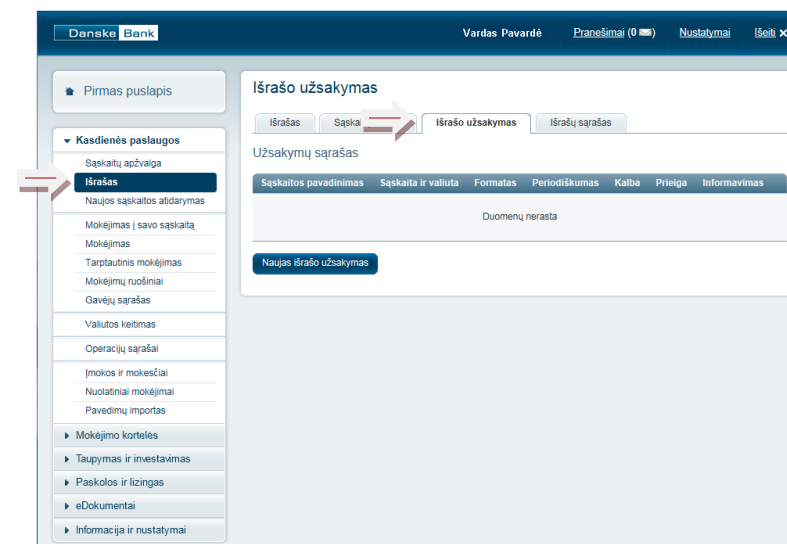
Danske Bank

Vardas Pavardė Pranešimai (0) Nustatymai Išeiti

Pirmas puslapis

Kasdienės paslaugos
Sąskaitų apžvalga
Išrašas
Naujos sąskaitos atidarymas
Mokėjimas į savo sąskaitą
Mokėjimas
Tarptautinis mokėjimas
Mokėjimų ruošiniai
Gavėjų sąrašas
Valiutos keitimas
Operacijų sąrašai
Įmokos ir mokesčiai
Nuolatiniai mokėjimai
Pavedimų importas
Mokėjimo kortelės
Taupymas ir investavimas
Paskolos ir lizingas
eDokumentai
Informacija ir nustatymai

Išrašo užsakymas

Išrašas | Sąska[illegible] | Išrašo užsakymas | Išrašų sąrašas

Užsakymų sąrašas

| Sąskaitos pavadinimas | Sąskaita ir valiuta | Formatas | Periodiškumas | Kalba | Prieiga | Informavimas |
|---|---|---|---|---|---|---|
| Duomenų nerasta | | | | | | |

Naujas išrašo užsakymas